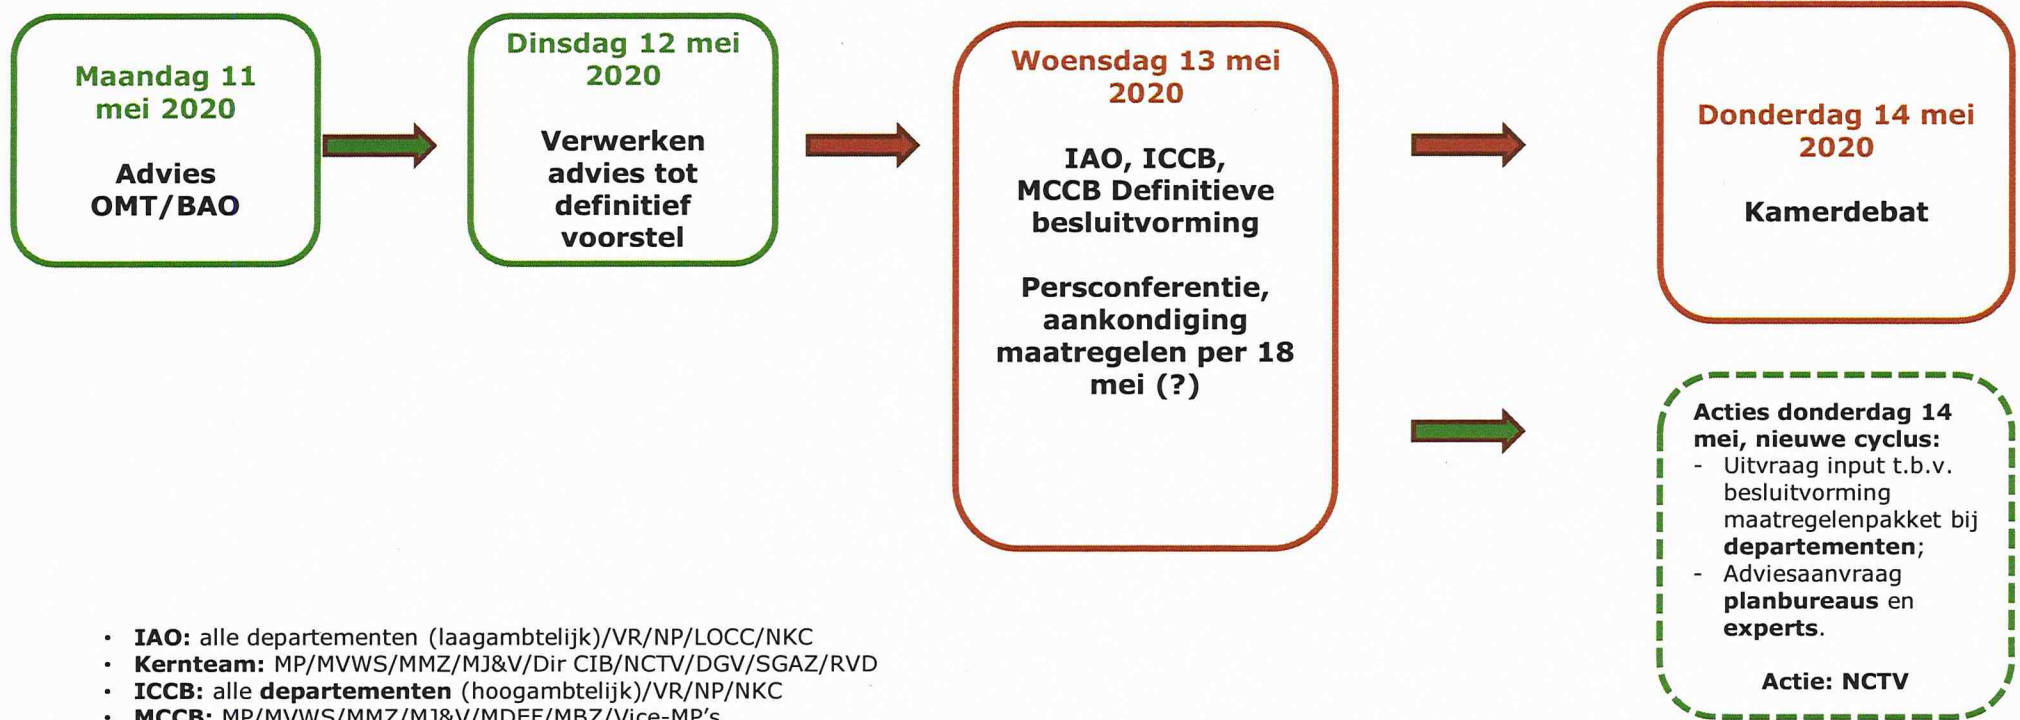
Maandag 11 mei 2020

Advies OMT/BAO

Dinsdag 12 mei 2020

Verwerken advies tot definitief voorstel

Woensdag 13 mei 2020

IAO, ICCB, MCCB Definitieve besluitvorming

Persconferentie, aankondiging maatregelen per 18 mei (?)

Donderdag 14 mei 2020

Kamerdebat

Acties donderdag 14 mei, nieuwe cyclus:
- Uitvraag input t.b.v. besluitvorming maatregelenpakket bij **departementen**;
- Adviesaanvraag **planbureaus** en **experts**.

Actie: NCTV

- **IAO:** alle departementen (laagambtelijk)/VR/NP/LOCC/NKC
- **Kernteam:** MP/MVWS/MMZ/MJ&V/Dir CIB/NCTV/DGV/SGAZ/RVD
- **ICCB:** alle **departementen** (hoogambtelijk)/VR/NP/NKC
- **MCCB:** MP/MVWS/MMZ/MJ&V/MDEF/MBZ/Vice-MP's